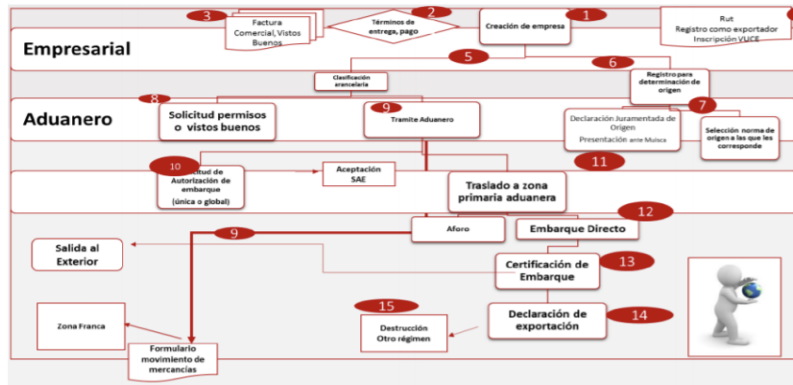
3
Factura Comercial, Vistos Buenos
2
Términos de entrega, pago
Creación de empresa
1
Rut
Registro como exportador
Inscripción VUCE
Empresarial
5
6
Clasificación arancelaria
Registro para determinación de origen
8
9
7
Aduanero
Solicitud permisos o vistos buenos
Tramite Aduanero
Declaración Juramentada de Origen
Presentación ante Muisca
Selección norma de origen a las que les corresponde
10
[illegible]itud de Autorización de embarque (única o global)
Aceptación SAE
11
Traslado a zona primaria aduanera
12
9
Aforo
Embarque Directo
Salida al Exterior
Certificación de Embarque
13
15
Zona Franca
Destrucción Otro régimen
Declaración de exportación
14
Formulario movimiento de mercancías